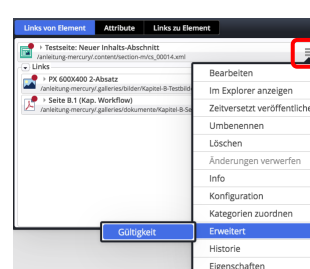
Links von Element | Attribute | Links zu Element

› Testseite: Neuer Inhalts-Abschnitt
/anleitung-mercury/.content/section-m/cs_00014.xml

Links

› PX 600X400 2-Absatz
/anleitung-mercury/.galleries/bilder/Kapitel-B-Testbild

› Seite B.1 (Kap. Workflow)
/anleitung-mercury/.galleries/dokumente/Kapitel-B-Se

Bearbeiten
Im Explorer anzeigen
Zeitversetzt veröffentliche
Umbenennen
Löschen
Änderungen verwerfen
Info
Konfiguration
Kategorien zuordnen
Erweitert
Historie
Eigenschaften

Gültigkeit